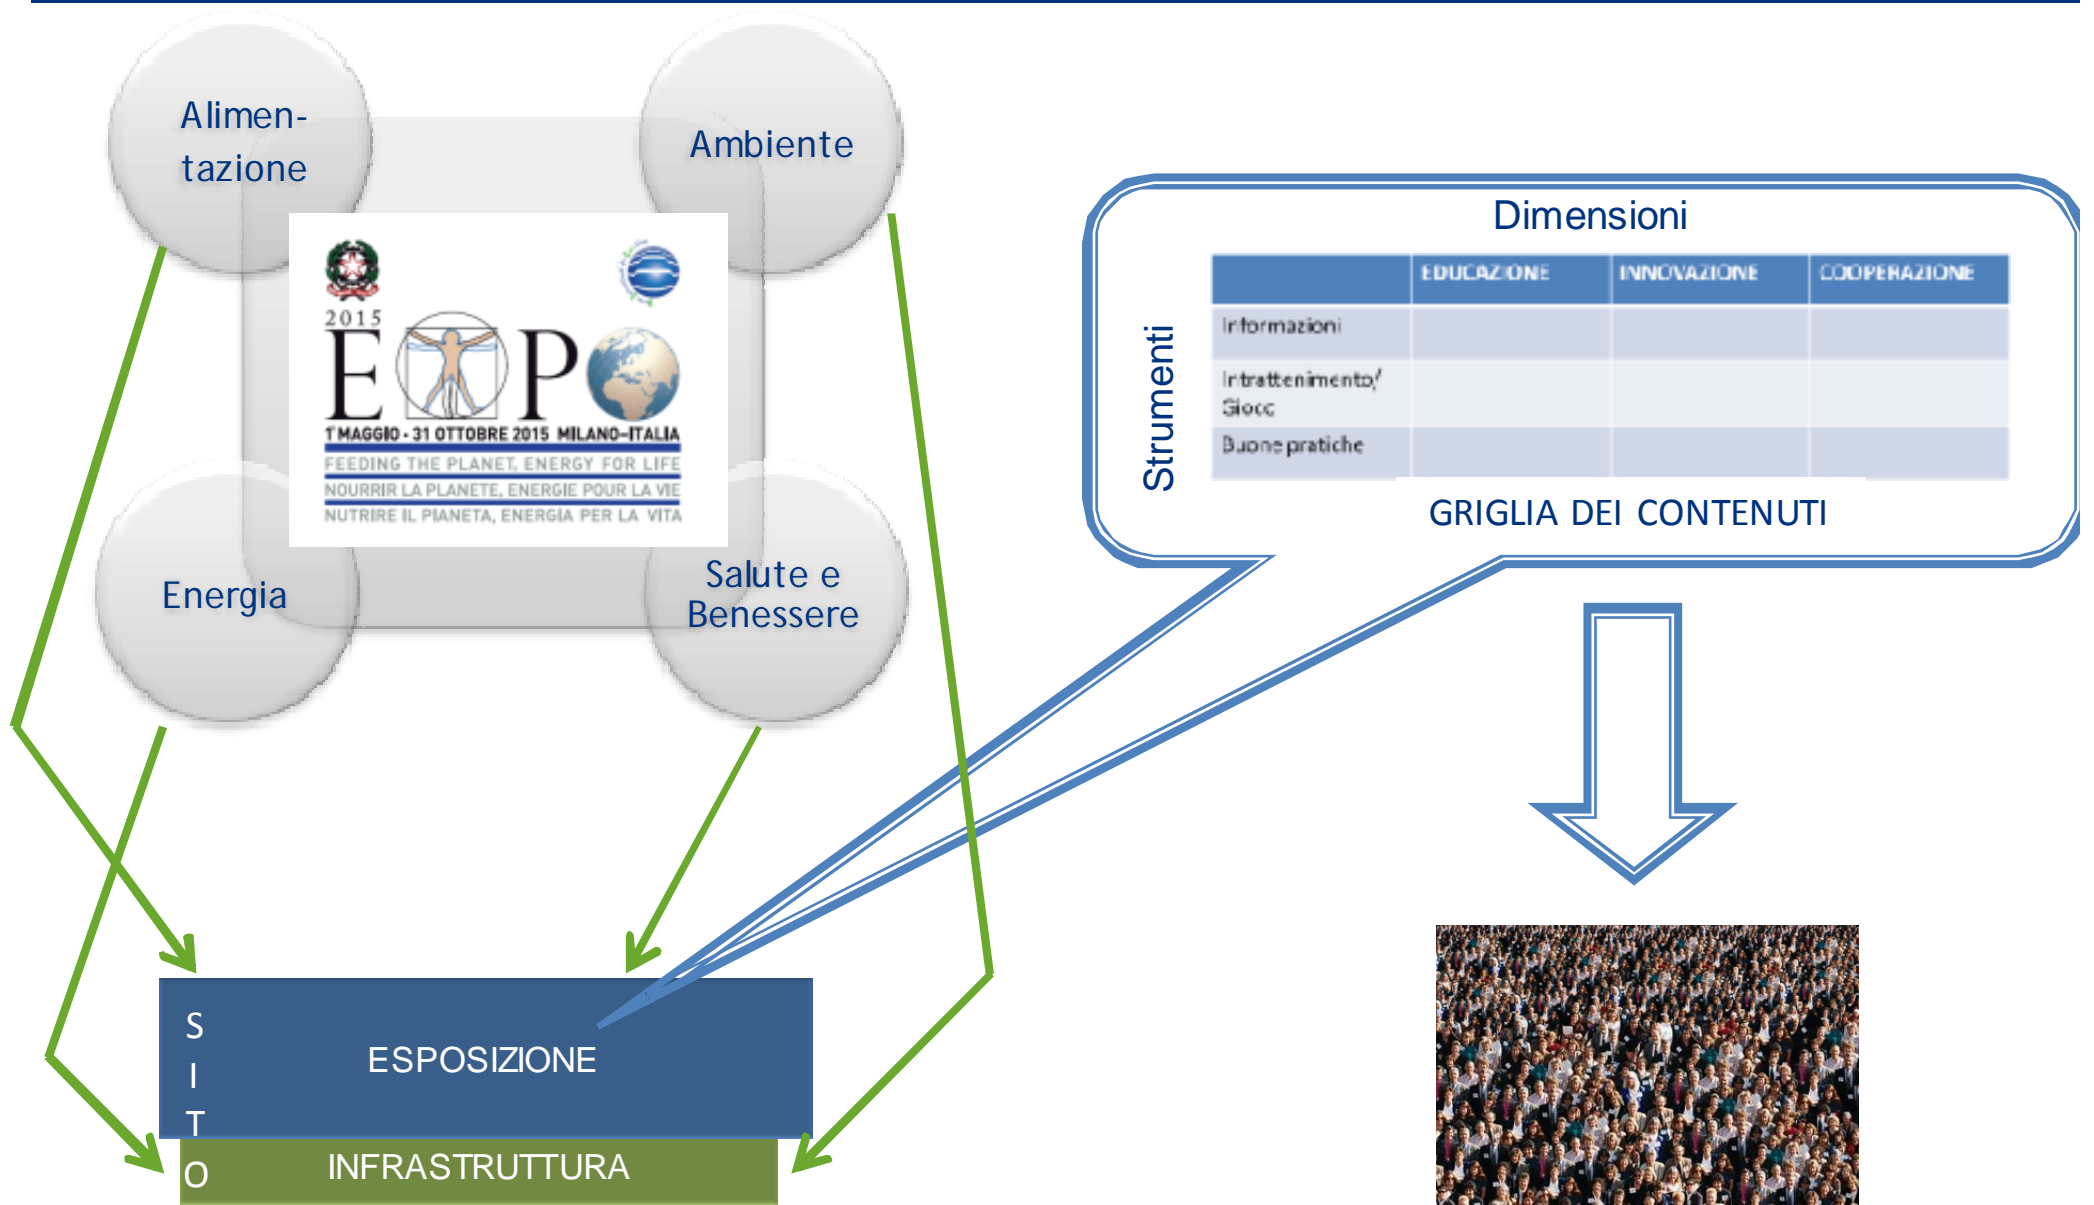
Alimen-tazione

Ambiente

Energia

Salute e Benessere

2015

EXPO

1° MAGGIO - 31 OTTOBRE 2015 MILANO-ITALIA

FEEDING THE PLANET, ENERGY FOR LIFE

NOURRIR LA PLANETE, ENERGIE POUR LA VIE

NUTRIRE IL PIANETA, ENERGIA PER LA VITA

Dimensioni

Strumenti

| | EDUCAZIONE | INNOVAZIONE | COOPERAZIONE |
|---|---|---|---|
| Informazioni | | | |
| Intrattenimento/ Giochi | | | |
| Buone pratiche | | | |

GRIGLIA DEI CONTENUTI

S
I
T
O

ESPOSIZIONE

INFRASTRUTTURA